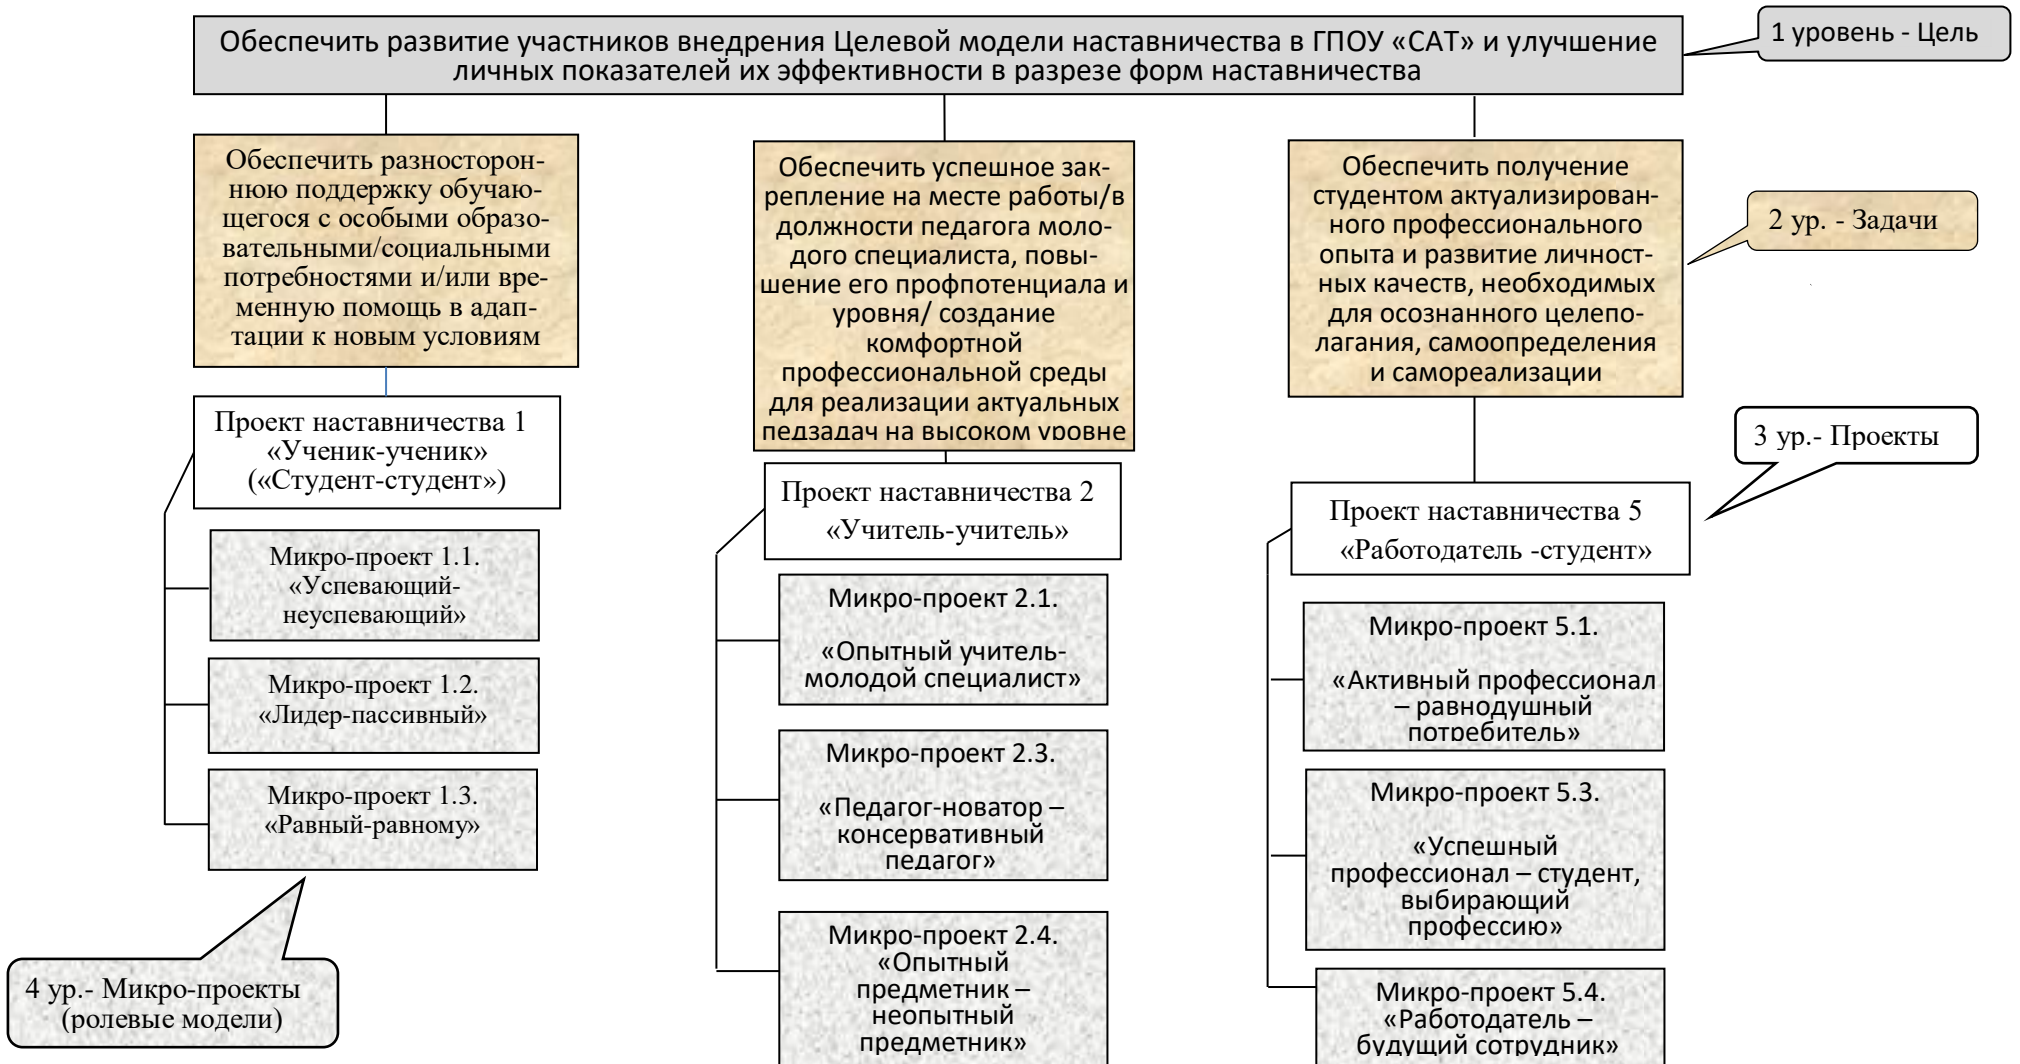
Обеспечить развитие участников внедрения Целевой модели наставничества в ГПОУ «САТ» и улучшение личных показателей их эффективности в разрезе форм наставничества

1 уровень - Цель

Обеспечить разностороннюю поддержку обучающегося с особыми образовательными/социальными потребностями и/или временную помощь в адаптации к новым условиям

Проект наставничества 1 «Ученик-ученик» («Студент-студент»)

Микро-проект 1.1. «Успевающий-неуспевающий»

Микро-проект 1.2. «Лидер-пассивный»

Микро-проект 1.3. «Равный-равному»

4 ур.- Микро-проекты (ролевые модели)

Обеспечить успешное закрепление на месте работы/в должности педагога молодого специалиста, повышение его профпотенциала и уровня/ создание комфортной профессиональной среды для реализации актуальных педзадач на высоком уровне

Проект наставничества 2 «Учитель-учитель»

Микро-проект 2.1.

«Опытный учитель-молодой специалист»

Микро-проект 2.3.

«Педагог-новатор – консервативный педагог»

Микро-проект 2.4. «Опытный предметник – неопытный предметник»

Обеспечить получение студентом актуализированного профессионального опыта и развитие личностных качеств, необходимых для осознанного целеполагания, самоопределения и самореализации

2 ур. - Задачи

3 ур.- Проекты

Проект наставничества 5 «Работодатель -студент»

Микро-проект 5.1.

«Активный профессионал – равнодушный потребитель»

Микро-проект 5.3.

«Успешный профессионал – студент, выбирающий профессию»

Микро-проект 5.4. «Работодатель – будущий сотрудник»